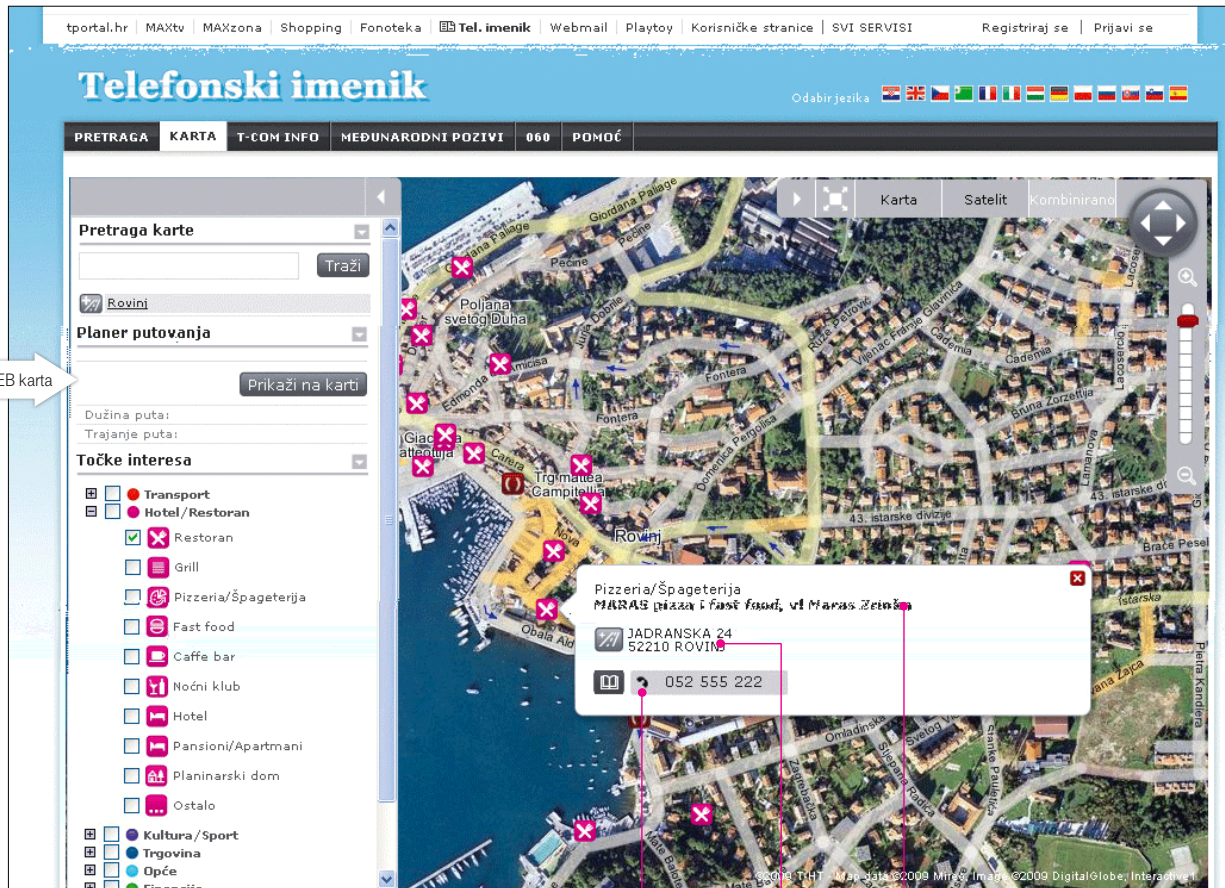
tportal.hr | MAXtv | MAXzona | Shopping | Fonoteka | Tel. imenik | Webmail | Playtoy | Korisničke stranice | SVI SERVISI | Registriraj se | Prijavi se

Telefonski imenik

Odabir jezika

PRETRAGA | KARTA | T-COM INFO | MEĐUNARODNI POZIVI | 060 | POMOĆ

Pretraga karte

Traži

Rovinj

Planer putovanja

EB karta

Prikaži na karti

Dužina puta:

Trajanje puta:

Točke interesa

Transport

Hotel/Restoran

Restoran

Grill

Pizzeria/Špageterija

Fast food

Caffe bar

Noćni klub

Hotel

Pansioni/Apartmani

Planinarski dom

Ostalo

Kultura/Sport

Trgovina

Opće

Financije

Karta | Satelit | Kombinirano

Giordana Paliage

Pecine

Poljana svetog Duha

Edmonda

Carera

Trg maršala Campitelli

Rovinj

Nova

Obala Alda

Fontera

Domenica Pergolisa

Vijenac Fraje Glavinića

Cademia

Bruna Zorzetija

43. istarske divizije

Lamanova

Braće Pesel

Istarska

Lacosegio

Omladinska

Istarske Pauline

Stjepana Radića

Ivana Zajca

Trg Kandlera

Pizzeria/Špageterija
MARAS pizza i fast food, vl Maras Zrinka

JADRANSKA 24
52210 ROVINJ

052 555 222

©2009 T-HT - Map data ©2009 Mireo, Image ©2009 DigitalGlobe, Interactive1